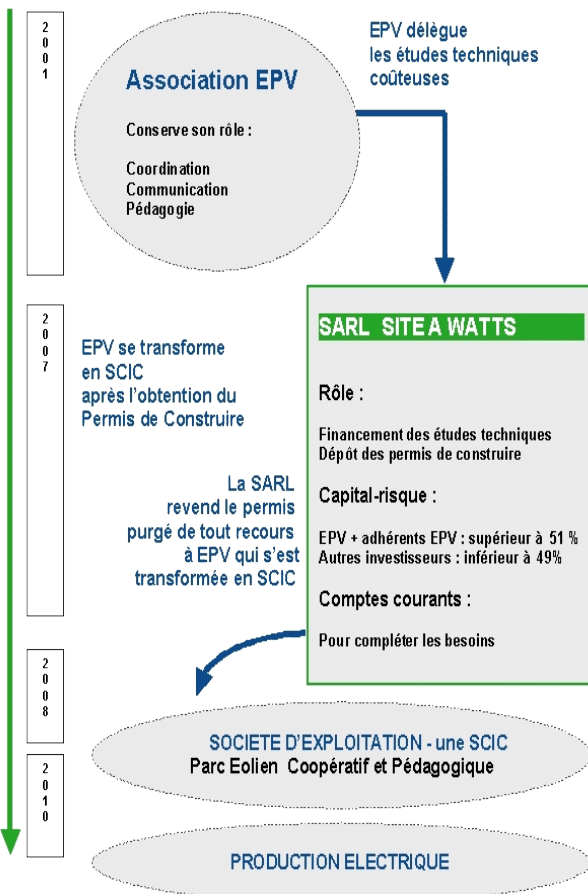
2001

Association EPV

Conserve son rôle :

Coordination
Communication
Pédagogie

EPV délègue les études techniques coûteuses

2007

EPV se transforme en SCIC après l'obtention du Permis de Construire

SARL SITE A WATTS

Rôle :

Financement des études techniques
Dépôt des permis de construire

Capital-risque :

EPV + adhérents EPV : supérieur à 51 %
Autres investisseurs : inférieur à 49%

Comptes courants :

Pour compléter les besoins

La SARL revend le permis purgé de tout recours à EPV qui s'est transformée en SCIC

2008

2010

SOCIETE D'EXPLOITATION - une SCIC
Parc Eolien Coopératif et Pédagogique

PRODUCTION ELECTRIQUE